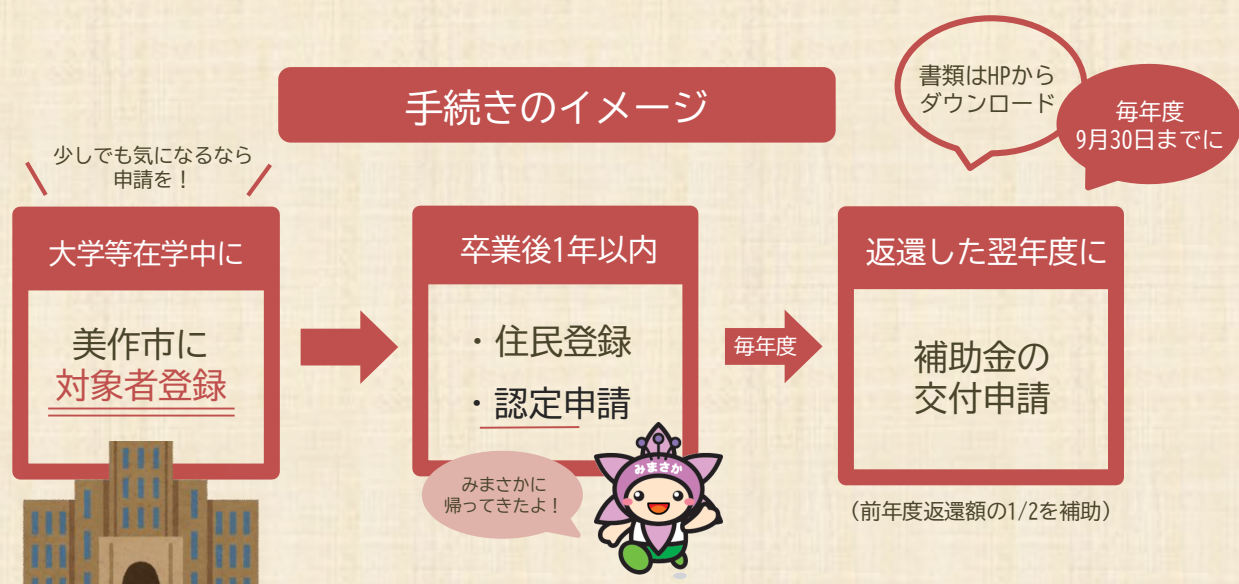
手続きのイメージ

書類はHPからダウンロード

毎年度9月30日までに

少しでも気になるなら申請を！

大学等在学中に

美作市に対象者登録

卒業後1年以内

・住民登録
・認定申請

毎年度

返還した翌年度に

補助金の交付申請

みまさかに帰ってきたよ！

みまさか

（前年度返還額の1/2を補助）